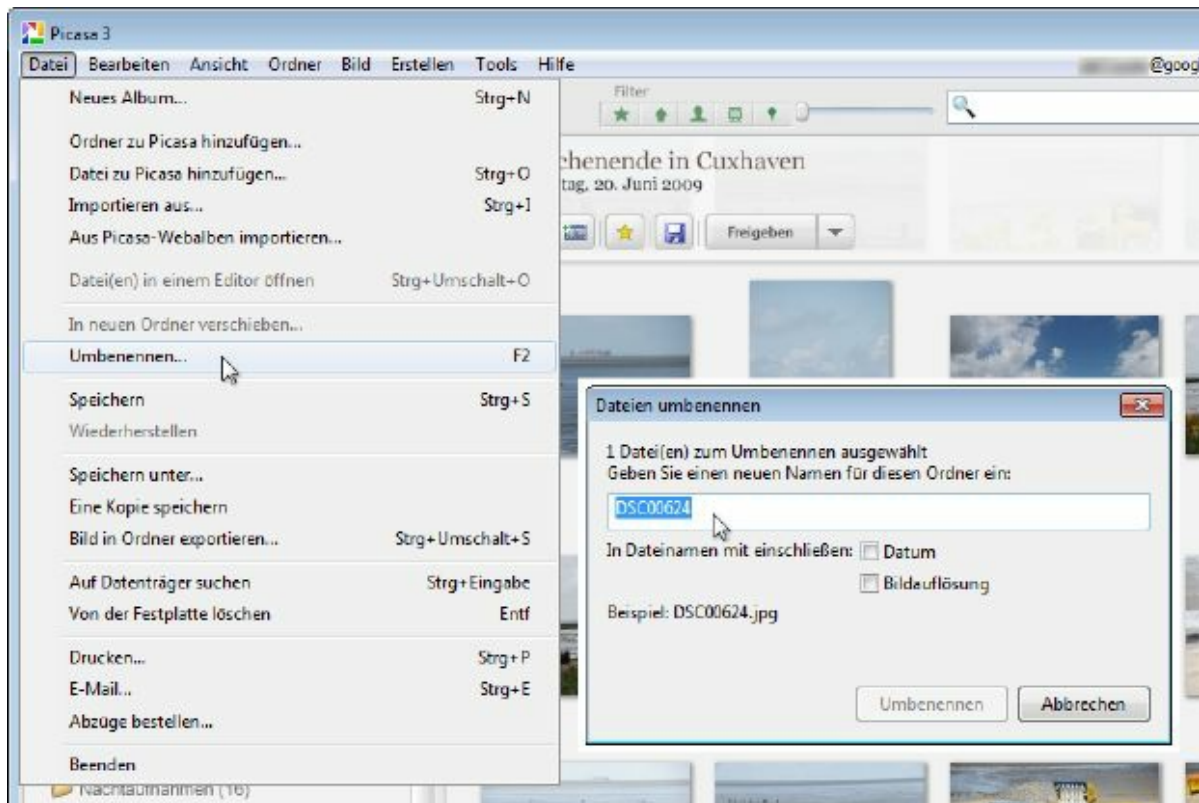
Picasa 3

Datei Bearbeiten Ansicht Ordner Bild Erstellen Tools Hilfe

@goog

Filter

Neues Album... Strg+N

Ordner zu Picasa hinzufügen...

Datei zu Picasa hinzufügen... Strg+O

Importieren aus... Strg+I

Aus Picasa-Webalben importieren...

Datei(en) in einem Editor öffnen Strg+Umschalt+O

In neuen Ordner verschieben...

Umbenennen... F2

Speichern Strg+S

Wiederherstellen

Speichern unter...

Eine Kopie speichern

Bild in Ordner exportieren... Strg+Umschalt+S

Auf Datenträger suchen Strg+Eingabe

Von der Festplatte löschen Entf

Drucken... Strg+P

E-Mail... Strg+E

Abzüge bestellen...

Beenden

Nachtaufnahmen (16)

chenende in Cuxhaven

tag, 20. Juni 2009

Freigeben

Dateien umbenennen

1 Datei(en) zum Umbenennen ausgewählt

Geben Sie einen neuen Namen für diesen Ordner ein:

DSC00624

In Dateinamen mit einschließen: Datum

Bildauflösung

Beispiel: DSC00624.jpg

Umbenennen Abbrechen